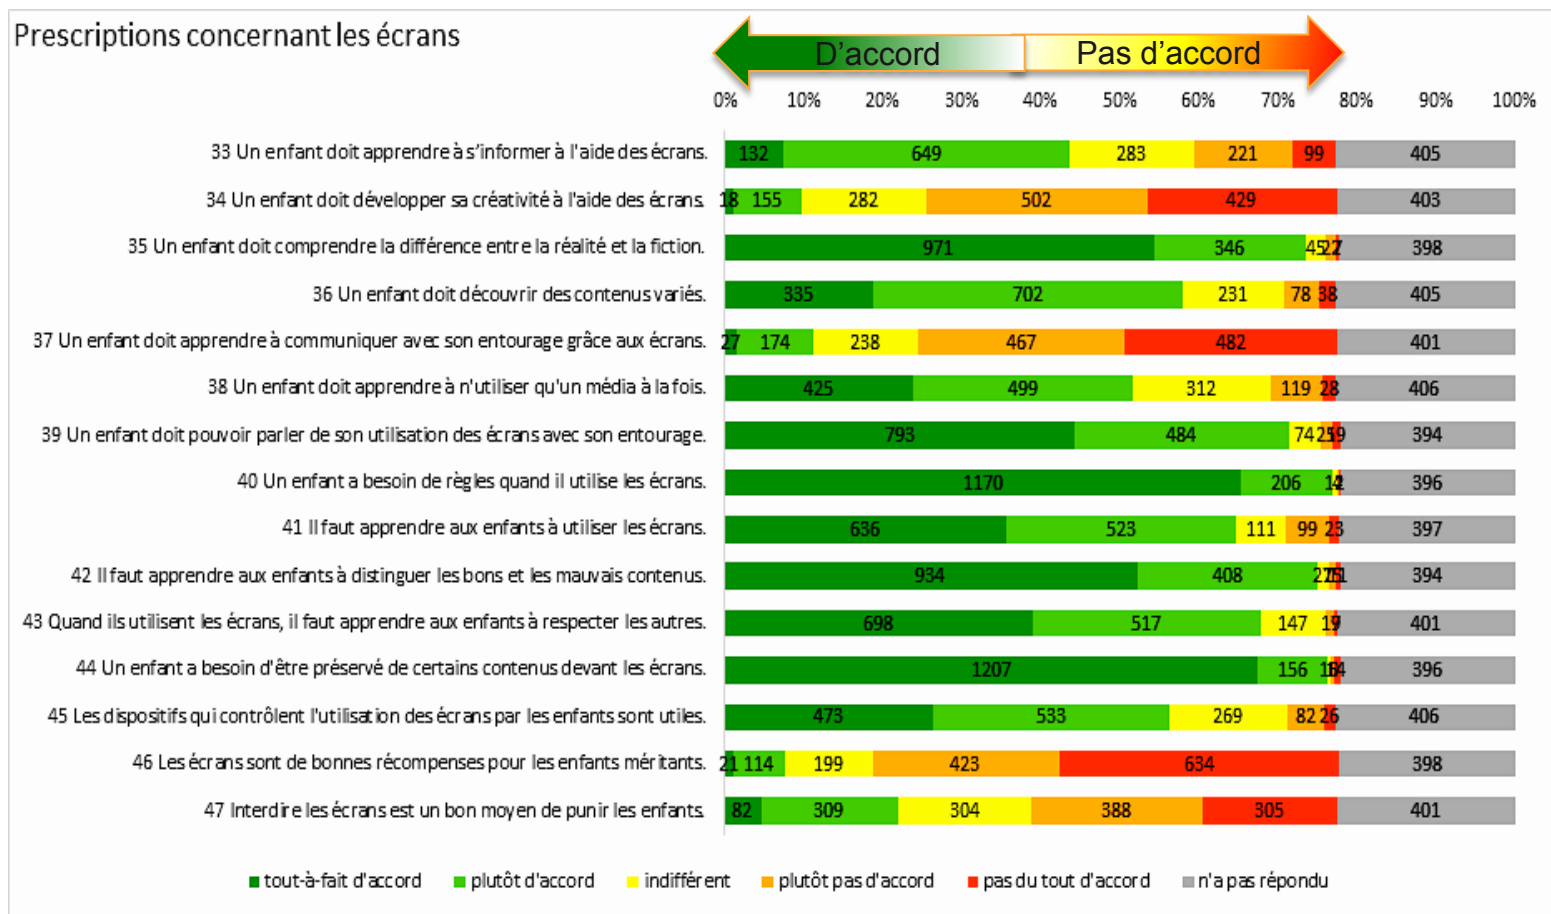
Prescriptions concernant les écrans

D'accord

Pas d'accord

0% 10% 20% 30% 40% 50% 60% 70% 80% 90% 100%

| | | | | | | |
|---|---|---|---|---|---|---|
| 33 Un enfant doit apprendre à s'informer à l'aide des écrans. | 132 | 649 | 283 | 221 | 99 | 405 |
| 34 Un enfant doit développer sa créativité à l'aide des écrans | 18 | 155 | 282 | 502 | 429 | 403 |
| 35 Un enfant doit comprendre la différence entre la réalité et la fiction. | 971 | 346 | 45 | 22 | 7 | 398 |
| 36 Un enfant doit découvrir des contenus variés. | 335 | 702 | 231 | 78 | 38 | 405 |
| 37 Un enfant doit apprendre à communiquer avec son entourage grâce aux écrans. | 27 | 174 | 238 | 467 | 482 | 401 |
| 38 Un enfant doit apprendre à n'utiliser qu'un média à la fois. | 425 | 499 | 312 | 119 | 28 | 406 |
| 39 Un enfant doit pouvoir parler de son utilisation des écrans avec son entourage. | 793 | 484 | 74 | 25 | 19 | 394 |
| 40 Un enfant a besoin de règles quand il utilise les écrans. | 1170 | 206 | 1 | 4 | 2 | 396 |
| 41 Il faut apprendre aux enfants à utiliser les écrans. | 636 | 523 | 111 | 99 | 23 | 397 |
| 42 Il faut apprendre aux enfants à distinguer les bons et les mauvais contenus. | 934 | 408 | 27 | 15 | 1 | 394 |
| 43 Quand ils utilisent les écrans, il faut apprendre aux enfants à respecter les autres. | 698 | 517 | 147 | 19 | | 401 |
| 44 Un enfant a besoin d'être préservé de certains contenus devant les écrans. | 1207 | 156 | 16 | 4 | | 396 |
| 45 Les dispositifs qui contrôlent l'utilisation des écrans par les enfants sont utiles. | 473 | 533 | 269 | 82 | 26 | 406 |
| 46 Les écrans sont de bonnes récompenses pour les enfants méritants. | 21 | 114 | 199 | 423 | 634 | 398 |
| 47 Interdire les écrans est un bon moyen de punir les enfants | 82 | 309 | 304 | 388 | 305 | 401 |

tout-à-fait d'accord plutôt d'accord indifférent plutôt pas d'accord pas du tout d'accord n'a pas répondu